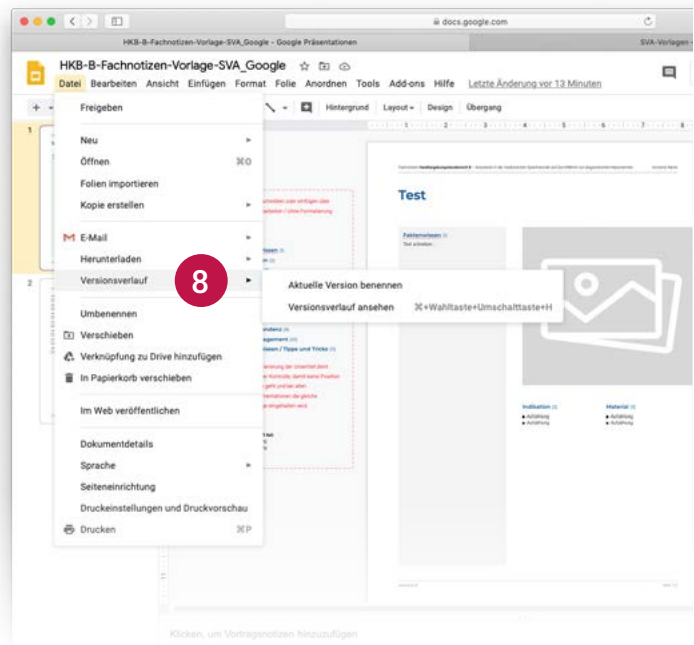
docs.google.com

HKB-B-Fachnotizen-Vorlage-SVA_Google - Google Präsentationen

SVA-Vorlagen

HKB-B-Fachnotizen-Vorlage-SVA_Google

Datei Bearbeiten Ansicht Einfügen Format Folie Anordnen Tools Add-ons Hilfe Letzte Änderung vor 13 Minuten

Hintergrund Layout Design Übergang

Freigeben

Neu
Öffnen ⌘O
Folien importieren
Kopie erstellen

E-Mail
Herunterladen
Versionsverlauf

Umbenennen
Verschieben
Verknüpfung zu Drive hinzufügen
In Papierkorb verschieben

Im Web veröffentlichen

Dokumentdetails
Sprache
Seiteneinrichtung
Druckeinstellungen und Druckvorschau
Drucken ⌘P

8

Aktuelle Version benennen
Versionsverlauf ansehen ⌘+Wahltaste+Umschalttaste+H

Test

Faktenwissen
Text schreiben

Indikation
Material

Klicken, um Vortragsnotizen hinzuzufügen